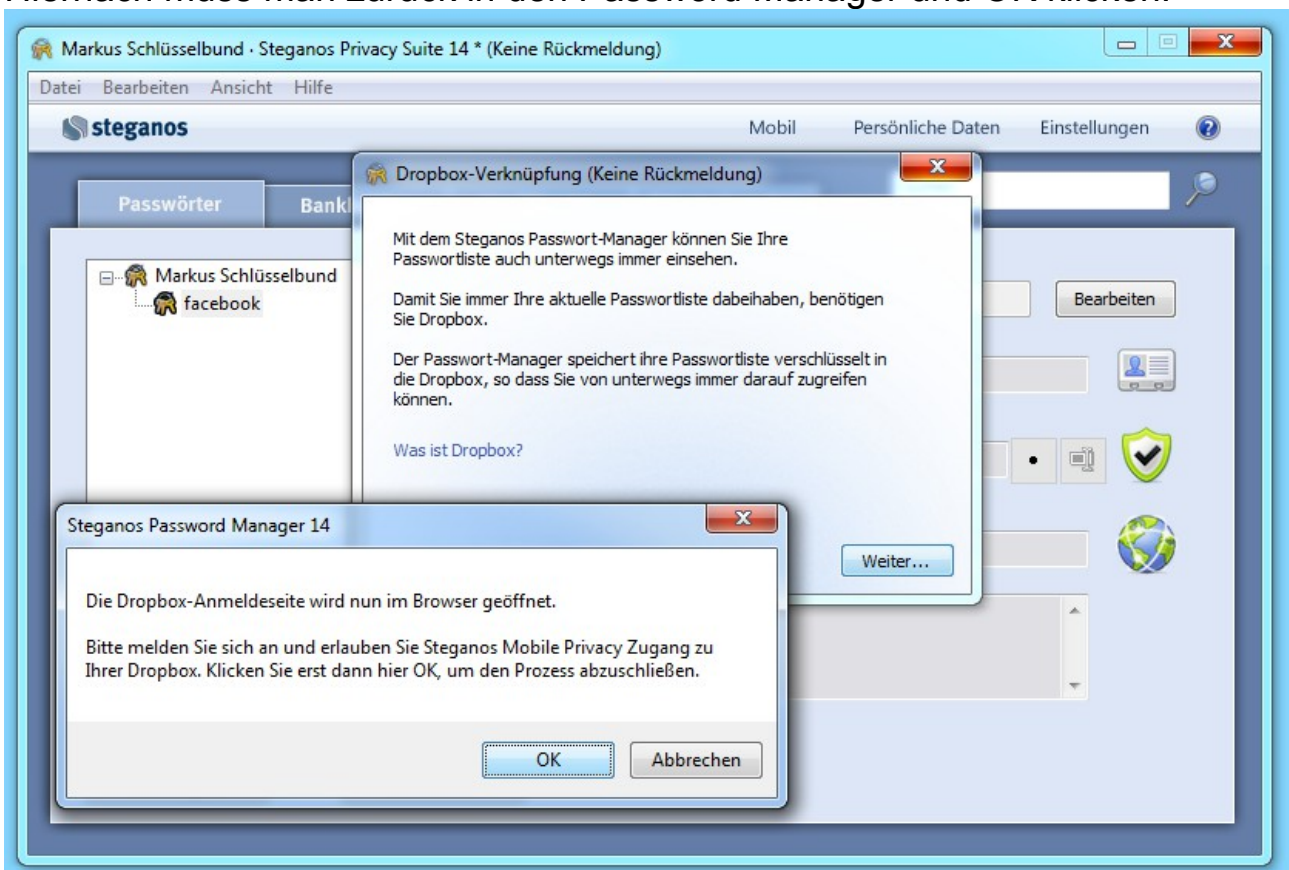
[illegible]

Markus Schlüsselbund · Steganos Privacy Suite 14 * (Keine Rückmeldung)

Datei Bearbeiten Ansicht Hilfe

steganos

Mobil Persönliche Daten Einstellungen

Passwörter Bank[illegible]

Markus Schlüsselbund
facebook

Bearbeiten

Dropbox-Verknüpfung (Keine Rückmeldung)

Mit dem Steganos Passwort-Manager können Sie Ihre Passwortliste auch unterwegs immer einsehen.

Damit Sie immer Ihre aktuelle Passwortliste dabeihaben, benötigen Sie Dropbox.

Der Passwort-Manager speichert ihre Passwortliste verschlüsselt in die Dropbox, so dass Sie von unterwegs immer darauf zugreifen können.

Was ist Dropbox?

Weiter...

Steganos Password Manager 14

Die Dropbox-Anmeldeseite wird nun im Browser geöffnet.

Bitte melden Sie sich an und erlauben Sie Steganos Mobile Privacy Zugang zu Ihrer Dropbox. Klicken Sie erst dann hier OK, um den Prozess abzuschließen.

OK Abbrechen